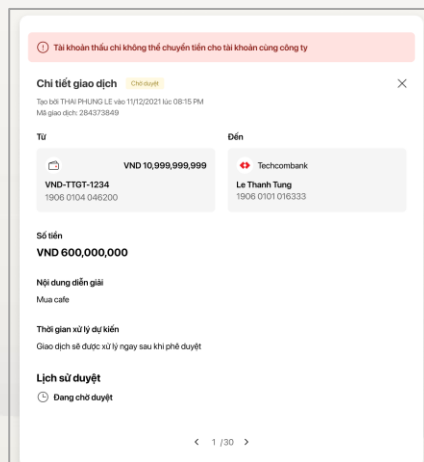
Tài khoản thấu chi không thể chuyển tiền cho tài khoản cùng công ty

Chi tiết giao dịch Chờ duyệt

Tạo bởi THAI PHUNG LE vào 11/12/2021 lúc 08:15 PM
Mã giao dịch: 284373849

Từ

VND 10,999,999,999

VND-TTGT-1234
1906 0104 046200

Đến

Techcombank

Le Thanh Tung
1906 0101 016333

Số tiền

VND 600,000,000

Nội dung diễn giải

Mua cafe

Thời gian xử lý dự kiến

Giao dịch sẽ được xử lý ngay sau khi phê duyệt

Lịch sử duyệt

Đang chờ duyệt

1 /30